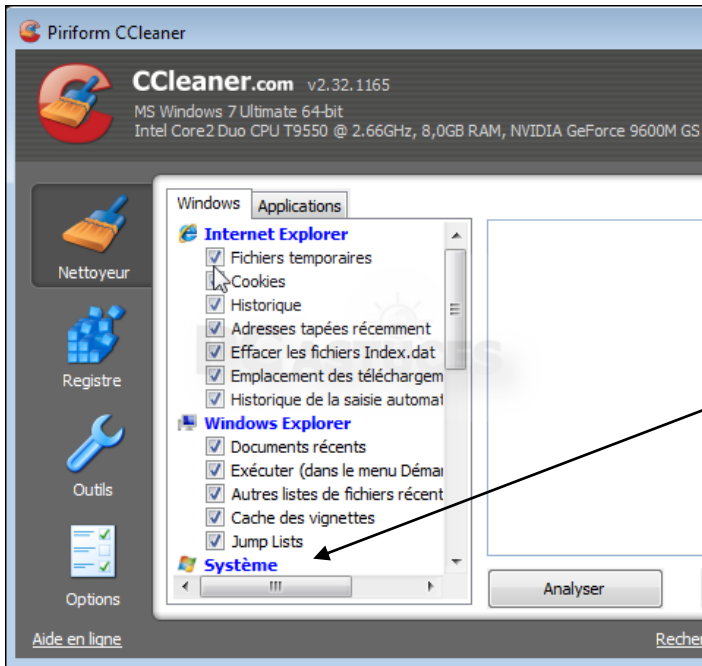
Piriform CCleaner

CCleaner.com v2.32.1165
MS Windows 7 Ultimate 64-bit
Intel Core2 Duo CPU T9550 @ 2.66GHz, 8,0GB RAM, NVIDIA GeForce 9600M GS

Nettoyeur
Registre
Outils
Options

Windows | Applications

Internet Explorer
Fichiers temporaires
Cookies
Historique
Adresses tapées récemment
Effacer les fichiers Index.dat
Emplacement des téléchargem
Historique de la saisie automat

Windows Explorer
Documents récents
Exécuter (dans le menu Déma
Autres listes de fichiers récent
Cache des vignettes
Jump Lists

Système

Analyser

Aide en ligne

Recher